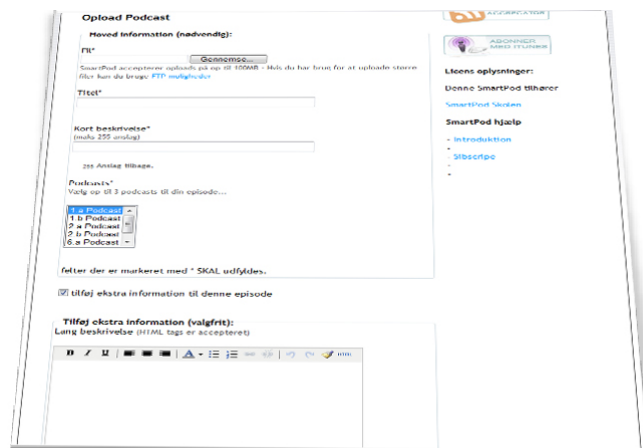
Upload Podcast

Hoved information (nødvendig):

Fil*

Gennemse...

SmartPod accepterer uploads på op til 100MB - Hvis du har brug for at uploade større filer kan du bruge FTP muligheder

Titel*

Kort beskrivelse*
(maks 255 anslag)

255 Anslag tilbage.

Podcasts*
Vælg op til 3 podcasts til din episode...

1.a Podcast
1.b Podcast
2.a Podcast
2.b Podcast
6.a Podcast

felter der er markeret med * SKAL udfyldes.

☑ tilføj ekstra information til denne episode

Tilføj ekstra information (valgfrit):
Lang beskrivelse (HTML tags er accepteret)

B I U A html

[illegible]

ABONNER MED ITUNES

Licens oplysninger:

Denne SmartPod tilhører

SmartPod Skolen

SmartPod hjælp

- Introduktion
-
- Sibscripe
-
-